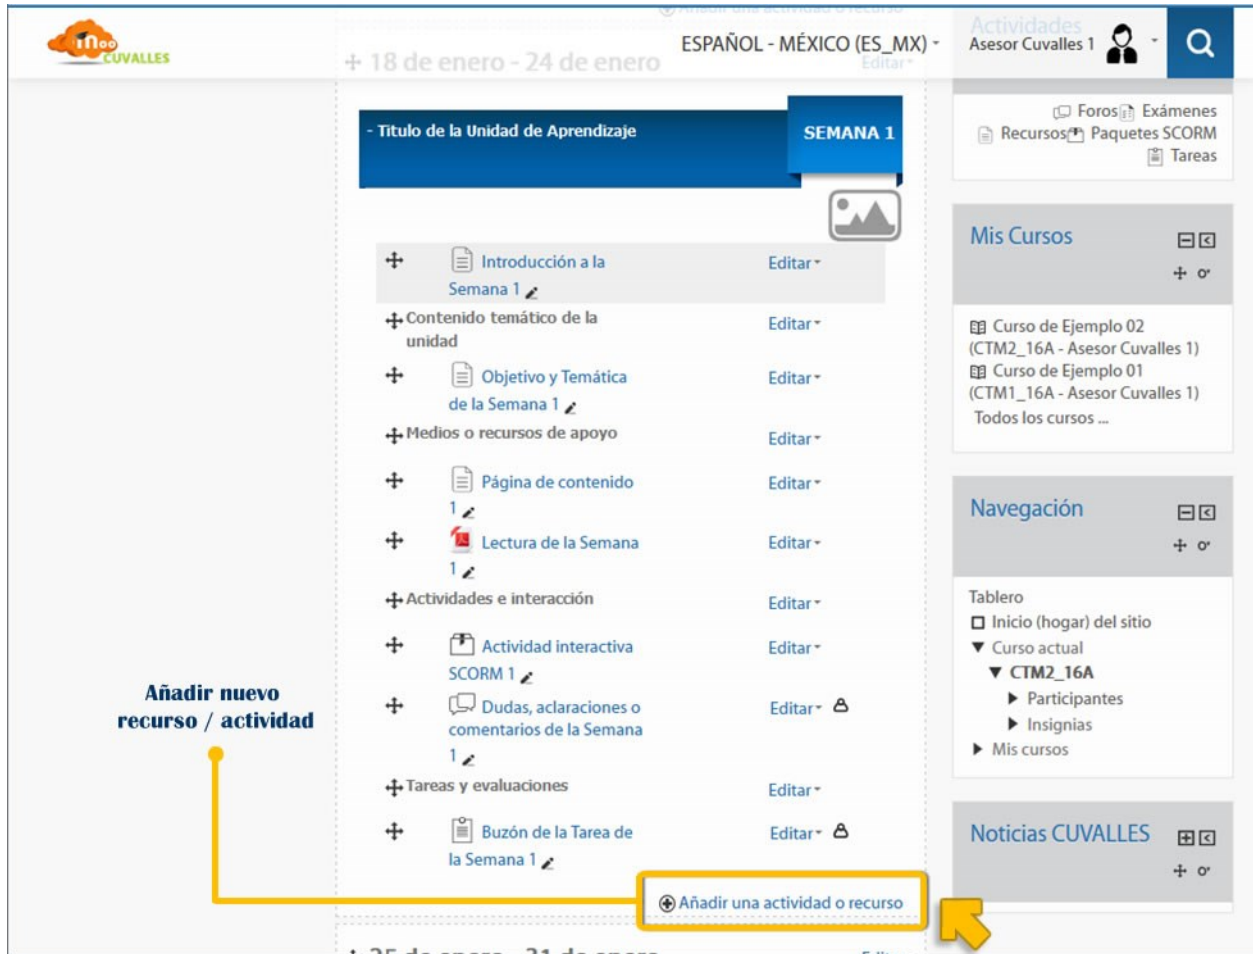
moo CUVALLES

Añadir una actividad o recurso

+ 18 de enero - 24 de enero

Editar

ESPAÑOL - MÉXICO (ES_MX)

Actividades

Asesor Cuvalles 1

Foros Exámenes
Recursos Paquetes SCORM
Tareas

- Titulo de la Unidad de Aprendizaje

SEMANA 1

Introducción a la Semana 1 Editar

Contenido temático de la unidad Editar

Objetivo y Temática de la Semana 1 Editar

Medios o recursos de apoyo Editar

Página de contenido 1 Editar

Lectura de la Semana 1 Editar

Actividades e interacción Editar

Actividad interactiva SCORM 1 Editar

Dudas, aclaraciones o comentarios de la Semana 1 Editar

Tareas y evaluaciones Editar

Buzón de la Tarea de la Semana 1 Editar

Añadir una actividad o recurso

Añadir nuevo recurso / actividad

+ 25 de enero - 31 de enero

Mis Cursos

Curso de Ejemplo 02 (CTM2_16A - Asesor Cuvalles 1)
Curso de Ejemplo 01 (CTM1_16A - Asesor Cuvalles 1)
Todos los cursos ...

Navegación

Tablero
Inicio (hogar) del sitio
Curso actual
CTM2_16A
Participantes
Insignias
Mis cursos

Noticias CUVALLES